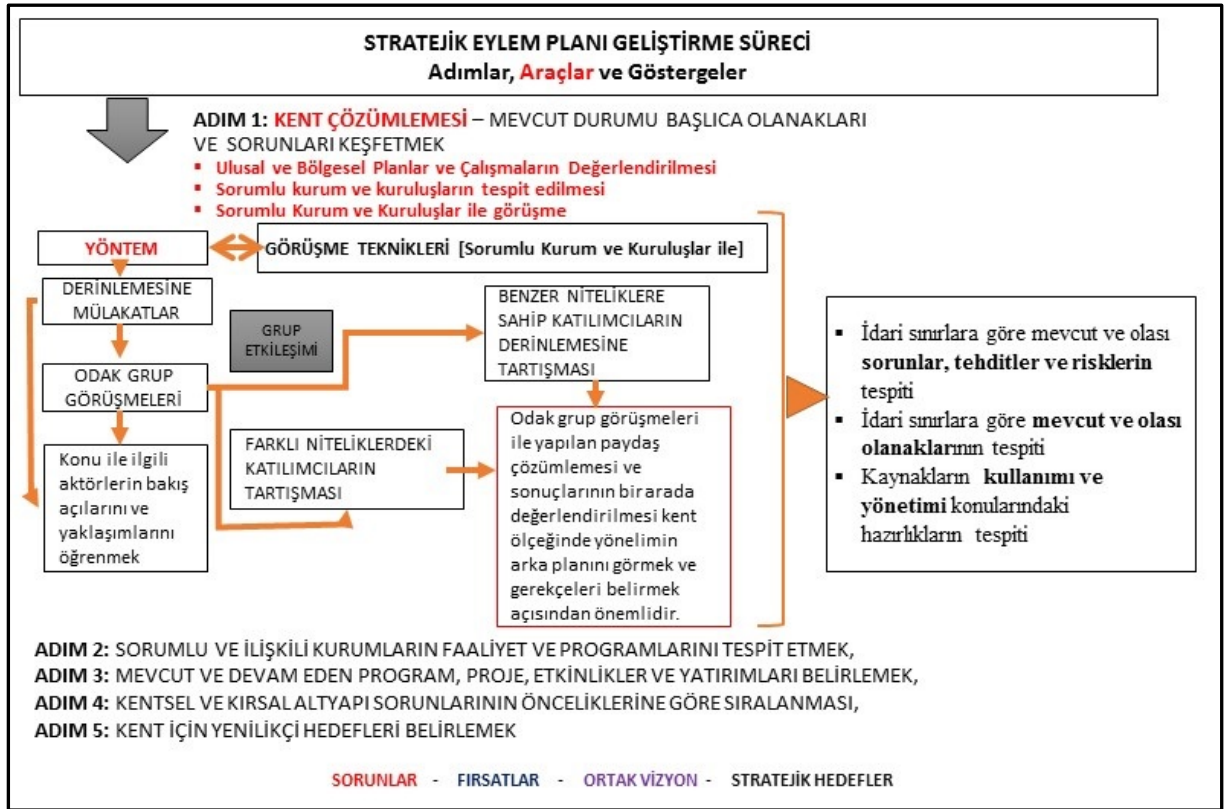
STRATEJİK EYLEM PLANI GELİŞTİRME SÜRECİ
Adımlar, Araçlar ve Göstergeler

ADIM 1: KENT ÇÖZÜMLEMESİ – MEVCUT DURUMU BAŞLICA OLANAKLARI VE SORUNLARI KEŞFETMEK

- Ulusal ve Bölgesel Planlar ve Çalışmaların Değerlendirilmesi
- Sorumlu kurum ve kuruluşların tespit edilmesi
- Sorumlu Kurum ve Kuruluşlar ile görüşme

YÖNTEM

GÖRÜŞME TEKNİKLERİ [Sorumlu Kurum ve Kuruluşlar ile]

DERİNLEMESİNE MÜLAKATLAR

GRUP ETKİLEŞİMİ

BENZER NİTELİKLERE SAHİP KATILIMCILARIN DERİNLEMESİNE TARTIŞMASI

ODAK GRUP GÖRÜŞMELERİ

Konu ile ilgili aktörlerin bakış açılarını ve yaklaşımlarını öğrenmek

FARKLI NİTELİKLERDEKİ KATILIMCILARIN TARTIŞMASI

Odak grup görüşmeleri ile yapılan paydaş çözümlemesi ve sonuçlarının bir arada değerlendirilmesi kent ölçeğinde yönelimin arka planını görmek ve gerekçeleri belirmek açısından önemlidir.

- İdari sınırlara göre mevcut ve olası sorunlar, tehditler ve risklerin tespiti
- İdari sınırlara göre mevcut ve olası olanaklarının tespiti
- Kaynakların kullanımı ve yönetimi konularındaki hazırlıkların tespiti

ADIM 2: SORUMLU VE İLİŞKİLİ KURUMLARIN FAALİYET VE PROGRAMLARINI TESPİT ETMEK,
ADIM 3: MEVCUT VE DEVAM EDEN PROGRAM, PROJE, ETKİNLİKLER VE YATIRIMLARI BELİRLEMEK,
ADIM 4: KENTSEL VE KIRSAL ALTYAPI SORUNLARININ ÖNCELİKLERİNE GÖRE SIRALANMASI,
ADIM 5: KENT İÇİN YENİLİKÇİ HEDEFLERİ BELİRLEMEK

SORUNLAR - FIRSATLAR - ORTAK VİZYON - STRATEJİK HEDEFLER